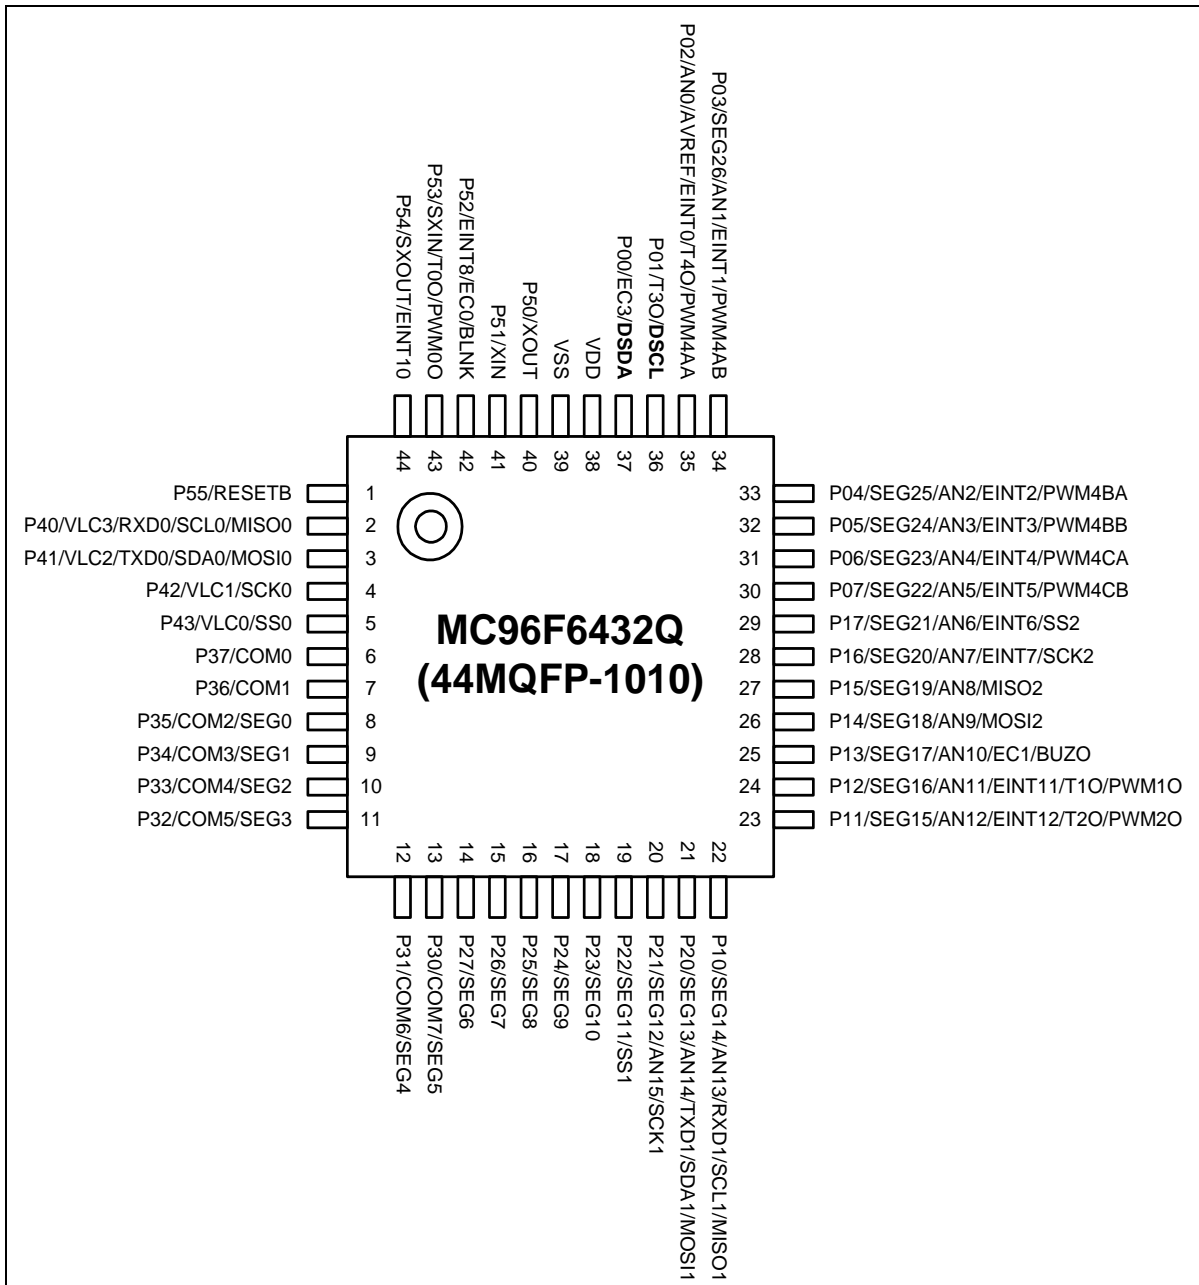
P54/SXOUT/EINT10
P53/SXIN/T0O/PWM0O
P52/EINT8/EC0/BLNK
P51/XIN
P50/XOUT
VSS
VDD
P00/EC3/DSDA
P01/T3O/DSCL
P02/AN0/AVREF/EINT0/T4O/PWM4AA
P03/SEG26/AN1/EINT1/PWM4AB

44 43 42 41 40 39 38 37 36 35 34

P55/RESETB 1
P40/VLC3/RXD0/SCL0/MISO0 2
P41/VLC2/TXD0/SDA0/MOSI0 3
P42/VLC1/SCK0 4
P43/VLC0/SS0 5
P37/COM0 6
P36/COM1 7
P35/COM2/SEG0 8
P34/COM3/SEG1 9
P33/COM4/SEG2 10
P32/COM5/SEG3 11

MC96F6432Q
(44MQFP-1010)

33 P04/SEG25/AN2/EINT2/PWM4BA
32 P05/SEG24/AN3/EINT3/PWM4BB
31 P06/SEG23/AN4/EINT4/PWM4CA
30 P07/SEG22/AN5/EINT5/PWM4CB
29 P17/SEG21/AN6/EINT6/SS2
28 P16/SEG20/AN7/EINT7/SCK2
27 P15/SEG19/AN8/MISO2
26 P14/SEG18/AN9/MOSI2
25 P13/SEG17/AN10/EC1/BUZO
24 P12/SEG16/AN11/EINT11/T1O/PWM1O
23 P11/SEG15/AN12/EINT12/T2O/PWM2O

12 13 14 15 16 17 18 19 20 21 22

P31/COM6/SEG4
P30/COM7/SEG5
P27/SEG6
P26/SEG7
P25/SEG8
P24/SEG9
P23/SEG10
P22/SEG11/SS1
P21/SEG12/AN15/SCK1
P20/SEG13/AN14/TXD1/SDA1/MOSI1
P10/SEG14/AN13/RXD1/SCL1/MISO1